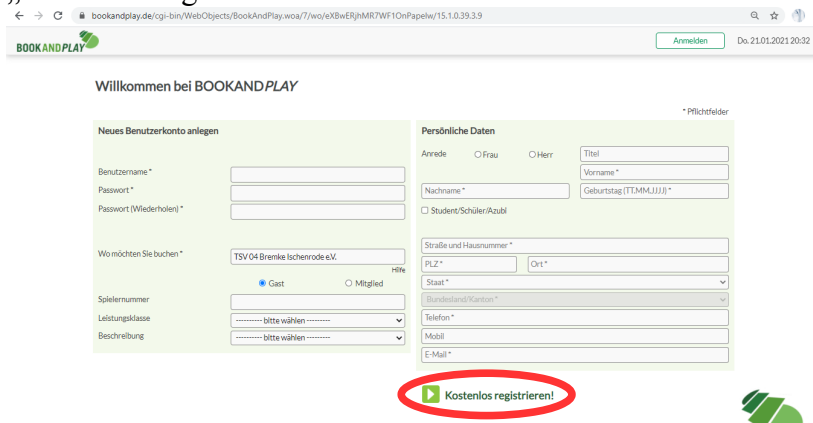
bookandplay.de/cgi-bin/WebObjects/BookAndPlay.woa/7/wo/eXBwERjhMR7WF1OnPapelw/15.1.0.39.3.9

BOOKANDPLAY

Anmelden

Do. 21.01.2021 20:32

Willkommen bei BOOKANDPLAY

* Pflichtfelder

Neues Benutzerkonto anlegen

Benutzername *
Passwort *
Passwort (Wiederholen) *

Wo möchten Sie buchen *
TSV 04 Bremke Ischenrode e.V.
Hilfe
Gast
Mitglied
Spielernummer
Leistungsklasse
--------- bitte wählen ---------
Beschreibung
--------- bitte wählen ---------

Persönliche Daten

Anrede
Frau
Herr
Titel
Vorname *
Nachname *
Geburtstag (TT.MM.JJJJ) *
Student/Schüler/Azubi

Straße und Hausnummer *
PLZ *
Ort *
Staat *
Bundesland/Kanton *
Telefon *
Mobil
E-Mail *

Kostenlos registrieren!